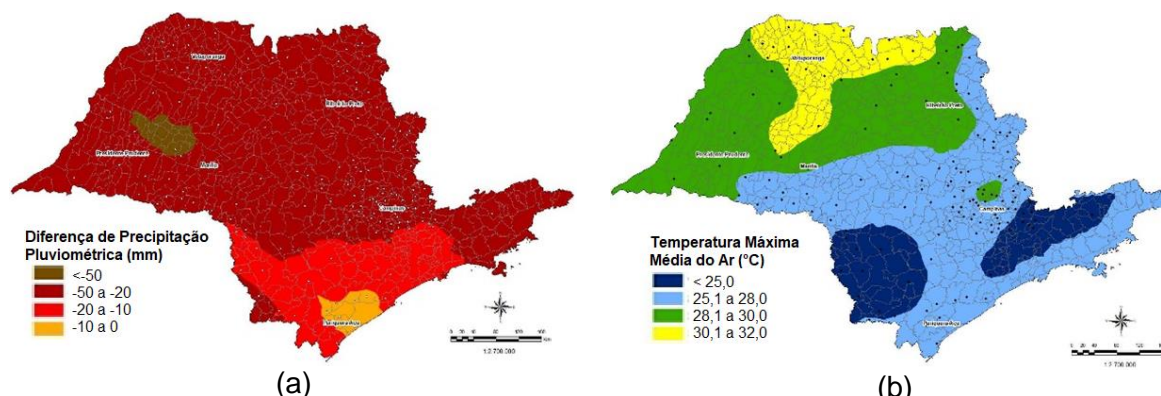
Votuporanga

Ribeirão Preto

Presidente Prudente

Marília

Campinas

Cananéia

Diferença de Precipitação Pluviométrica (mm)

<-50

-50 a -20

-20 a -10

-10 a 0

1:2.700.000

(a)

Votuporanga

Ribeirão Preto

Presidente Prudente

Marília

Campinas

Cananéia

Temperatura Máxima Média do Ar (°C)

< 25,0

25,1 a 28,0

28,1 a 30,0

30,1 a 32,0

1:2.700.000

(b)